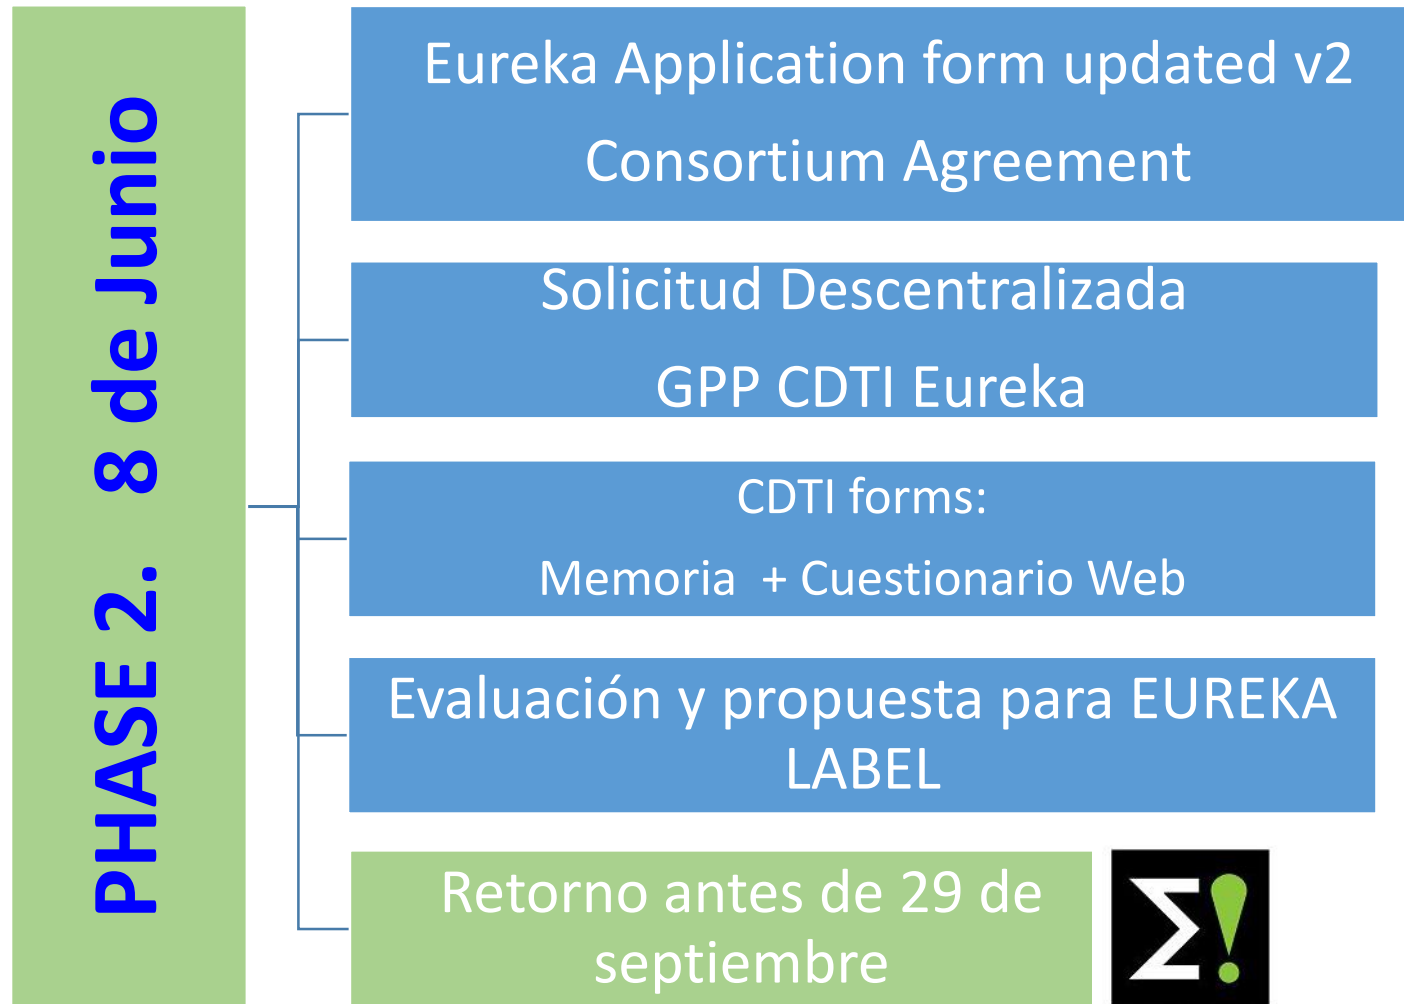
PHASE 2. 8 de Junio

Eureka Application form updated v2

Consortium Agreement

Solicitud Descentralizada

GPP CDTI Eureka

CDTI forms:

Memoria + Cuestionario Web

Evaluación y propuesta para EUREKA LABEL

Retorno antes de 29 de septiembre

Σ!